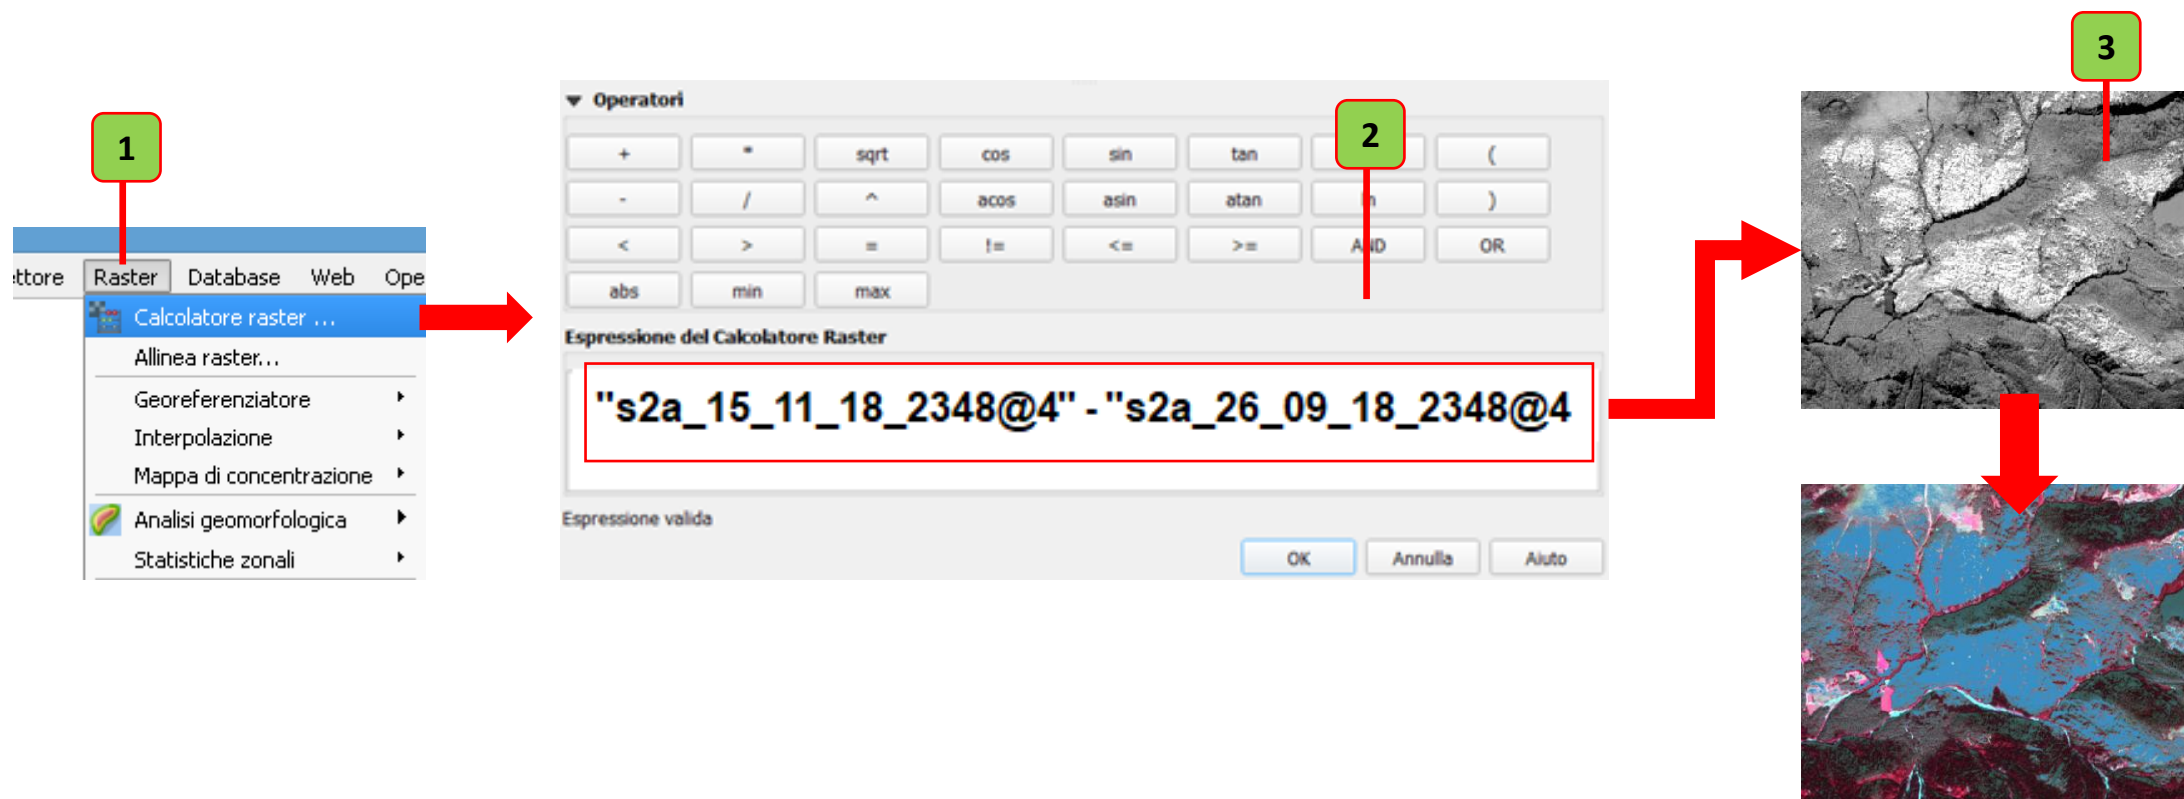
1

ttore Raster Database Web Ope

Calcolatore raster ...

Allinea raster...

Georeferenziatore

Interpolazione

Mappa di concentrazione

Analisi geomorfologica

Statistiche zonali

Operatori

2

| + | * | sqrt | cos | sin | tan | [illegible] | ( |
|---|---|---|---|---|---|---|---|
| - | / | ^ | acos | asin | atan | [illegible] | ) |
| < | > | = | != | <= | >= | AND | OR |
| abs | min | max | | | | | |

Espressione del Calcolatore Raster

"s2a_15_11_18_2348@4" - "s2a_26_09_18_2348@4

Espressione valida

OK Annulla Aiuto

3